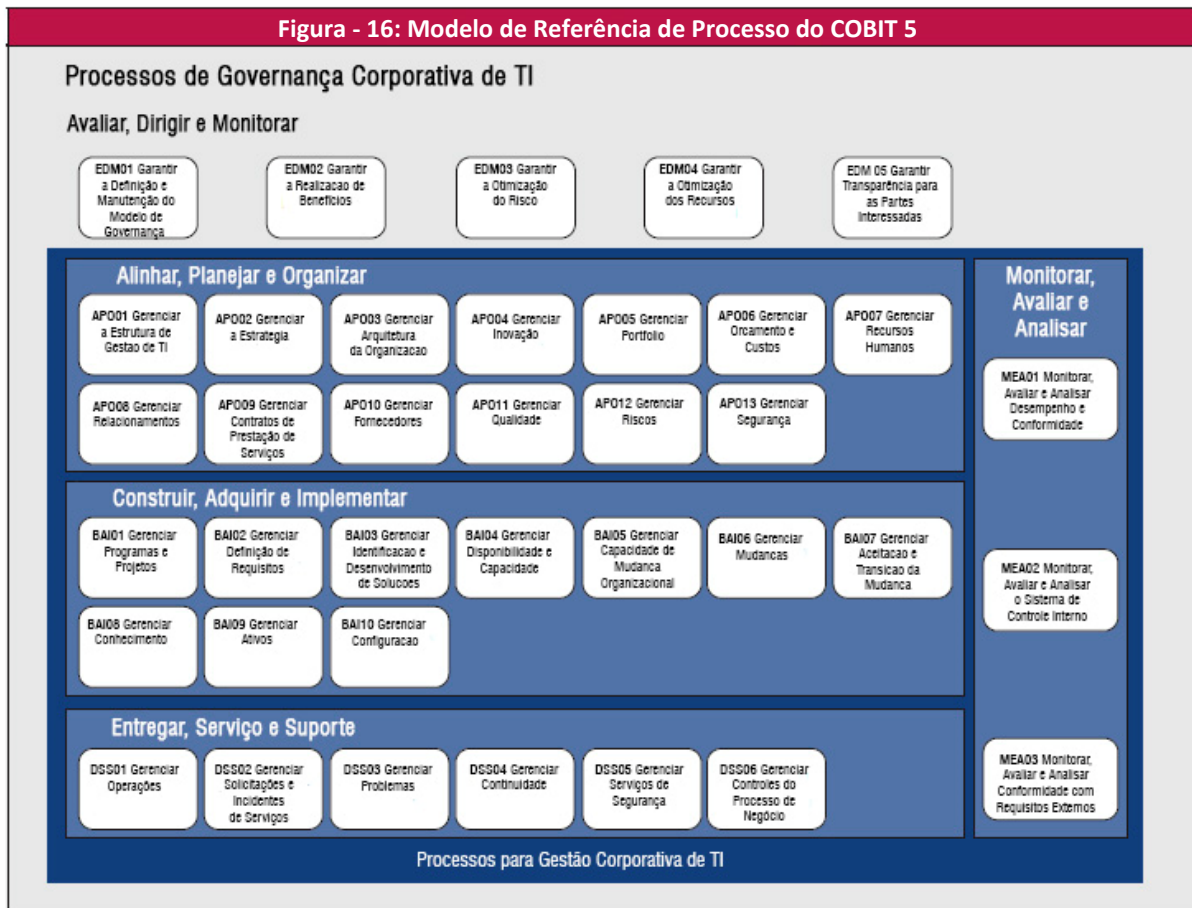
Figura - 16: Modelo de Referência de Processo do COBIT 5

Processos de Governança Corporativa de TI

Avaliar, Dirigir e Monitorar

EDM01 Garantir a Definição e Manutenção do Modelo de Governança

EDM02 Garantir a Realizacao de Benefícios

EDM03 Garantir a Otimização do Risco

EDM04 Garantir a Otimização dos Recursos

EDM 05 Garantir Transparência para as Partes Interessadas

Alinhar, Planejar e Organizar

APO01 Gerenciar a Estrutura de Gestão de TI

APO02 Gerenciar a Estratégia

APO03 Gerenciar Arquitetura da Organizacao

APO04 Gerenciar Inovação

APO05 Gerenciar Portfolio

APO06 Gerenciar Orcamento e Custos

APO07 Gerenciar Recursos Humanos

APO08 Gerenciar Relacionamentos

APO09 Gerenciar Contratos de Prestação de Serviços

APO10 Gerenciar Fornecedores

APO11 Gerenciar Qualidade

APO12 Gerenciar Riscos

APO13 Gerenciar Segurança

Monitorar, Avaliar e Analisar

MEA01 Monitorar, Avaliar e Analisar Desempenho e Conformidade

Construir, Adquirir e Implementar

BAI01 Gerenciar Programas e Projetos

BAI02 Gerenciar Definição de Requisitos

BAI03 Gerenciar Identificacao e Desenvolvimento de Solucoes

BAI04 Gerenciar Disponibilidade e Capacidade

BAI05 Gerenciar Capacidade de Mudanca Organizacional

BAI06 Gerenciar Mudancas

BAI07 Gerenciar Aceitacao e Transicao da Mudanca

BAI08 Gerenciar Conhecimento

BAI09 Gerenciar Ativos

BAI10 Gerenciar Configuracao

MEA02 Monitorar, Avaliar e Analisar o Sistema de Controle Interno

Entregar, Serviço e Suporte

DSS01 Gerenciar Operações

DSS02 Gerenciar Solicitações e Incidentes de Serviços

DSS03 Gerenciar Problemas

DSS04 Gerenciar Continuidade

DSS05 Gerenciar Serviços de Segurança

DSS06 Gerenciar Controles do Processo de Negócio

MEA03 Monitorar, Avaliar e Analisar Conformidade com Requisitos Externos

Processos para Gestão Corporativa de TI